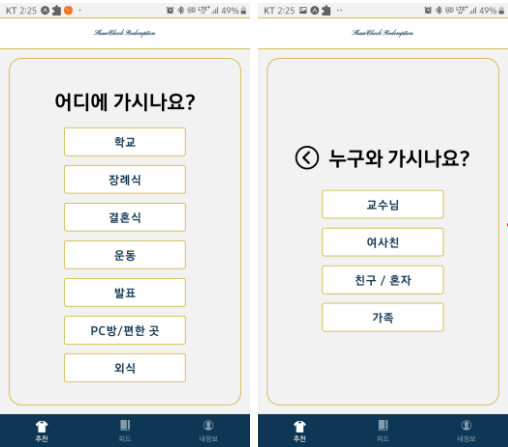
KT 2:25 · 49%

ShawShank Redemption

어디에 가시나요?

학교

장례식

결혼식

운동

발표

PC방/편한 곳

외식

추천 워드 내정보

KT 2:25 · · 49%

ShawShank Redemption

누구와 가시나요?

교수님

여사친

친구 / 혼자

가족

추천 워드 내정보